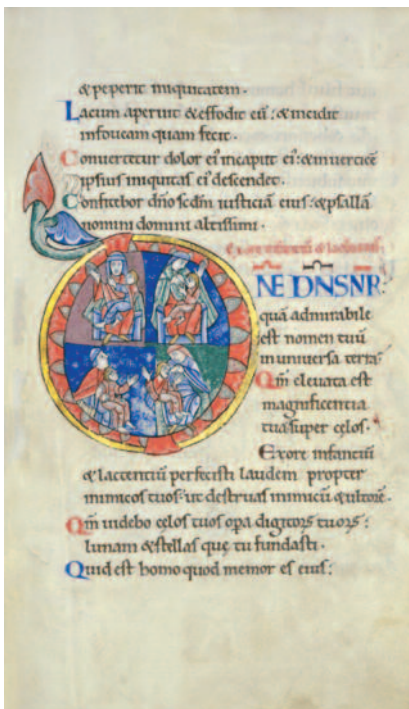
& peperit iniquitatem.
Lacum aperuit & effodit eũ: & incidit in foveam quam fecit.
Convertetur dolor eĩ in caput eĩ: & in verticẽ ipsius iniquitas eĩ descendet.
Confitebor dño secdm iustitiã eius: & psallã nomini domini altissimi.
Ex ore infantium & lactentium
NE DNS NR
quã admirabile est nomen tuũ in universa terra!
Qm̃ elevata est magnificentia tua super celos.
Ex ore infantiũ & lactentiũ perfecisti laudem propter inimicos tuos: ut destruas inimicũ & ultorẽ.
Qm̃ videbo celos tuos opa digitorũ tuorũ: lunam & stellas que tu fundasti.
Quid est homo quod memor es eius: